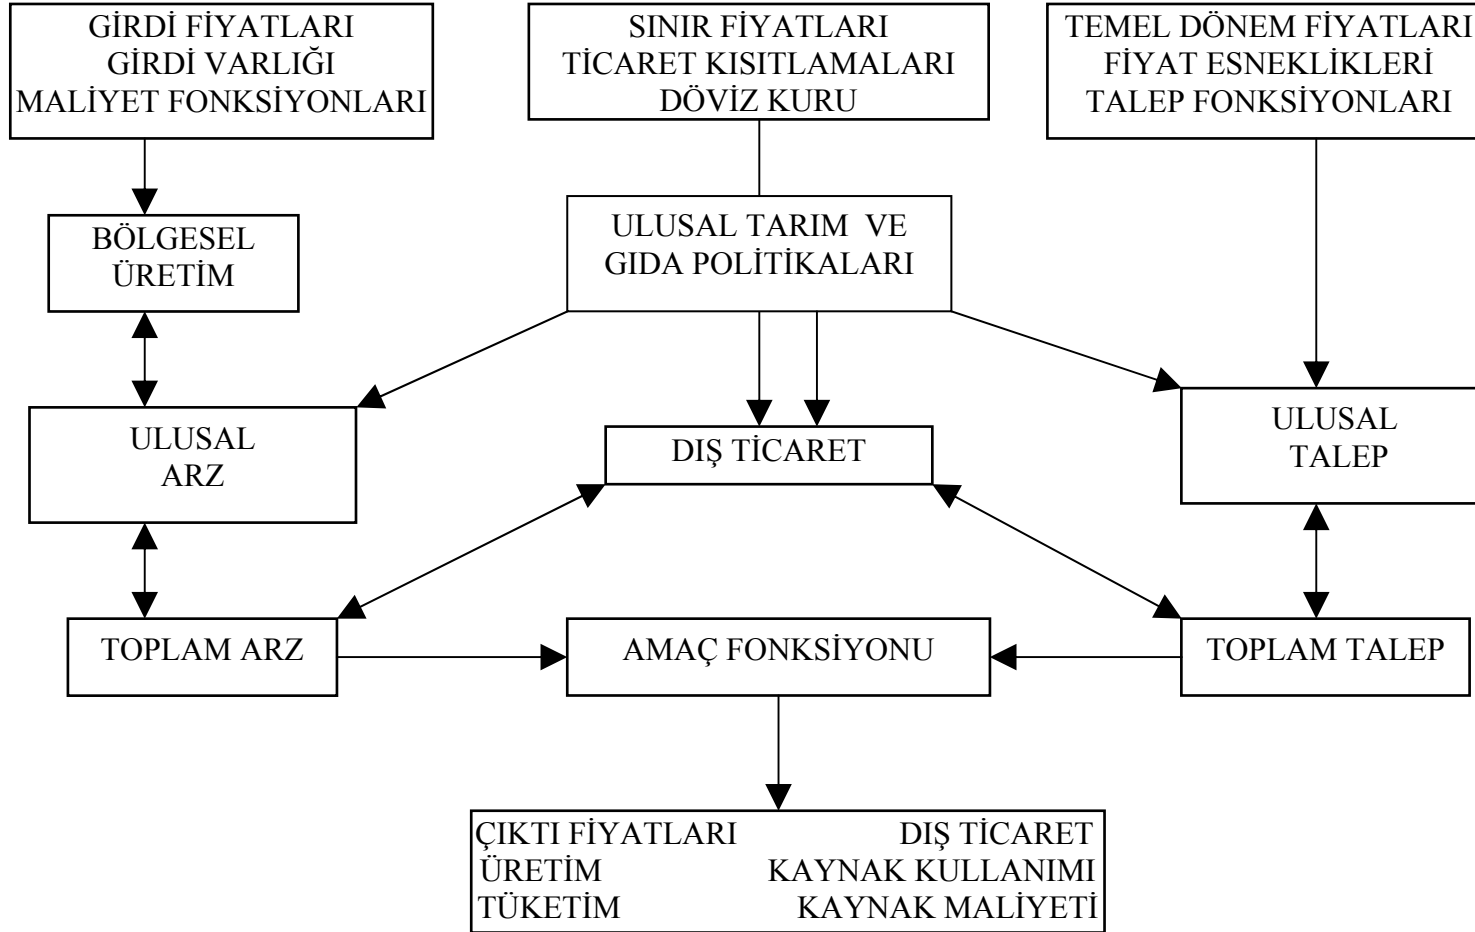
GİRDİ FİYATLARI
GİRDİ VARLIĞI
MALİYET FONKSİYONLARI

SINIR FİYATLARI
TİCARET KISITLAMALARI
DÖVİZ KURU

TEMEL DÖNEM FİYATLARI
FİYAT ESNEKLİKLERİ
TALEP FONKSİYONLARI

BÖLGESEL
ÜRETİM

ULUSAL TARIM VE
GIDA POLİTİKALARI

ULUSAL
ARZ

DIŞ TİCARET

ULUSAL
TALEP

TOPLAM ARZ

AMAÇ FONKSİYONU

TOPLAM TALEP

ÇIKTI FİYATLARI DIŞ TİCARET
ÜRETİM KAYNAK KULLANIMI
TÜKETİM KAYNAK MALİYETİ